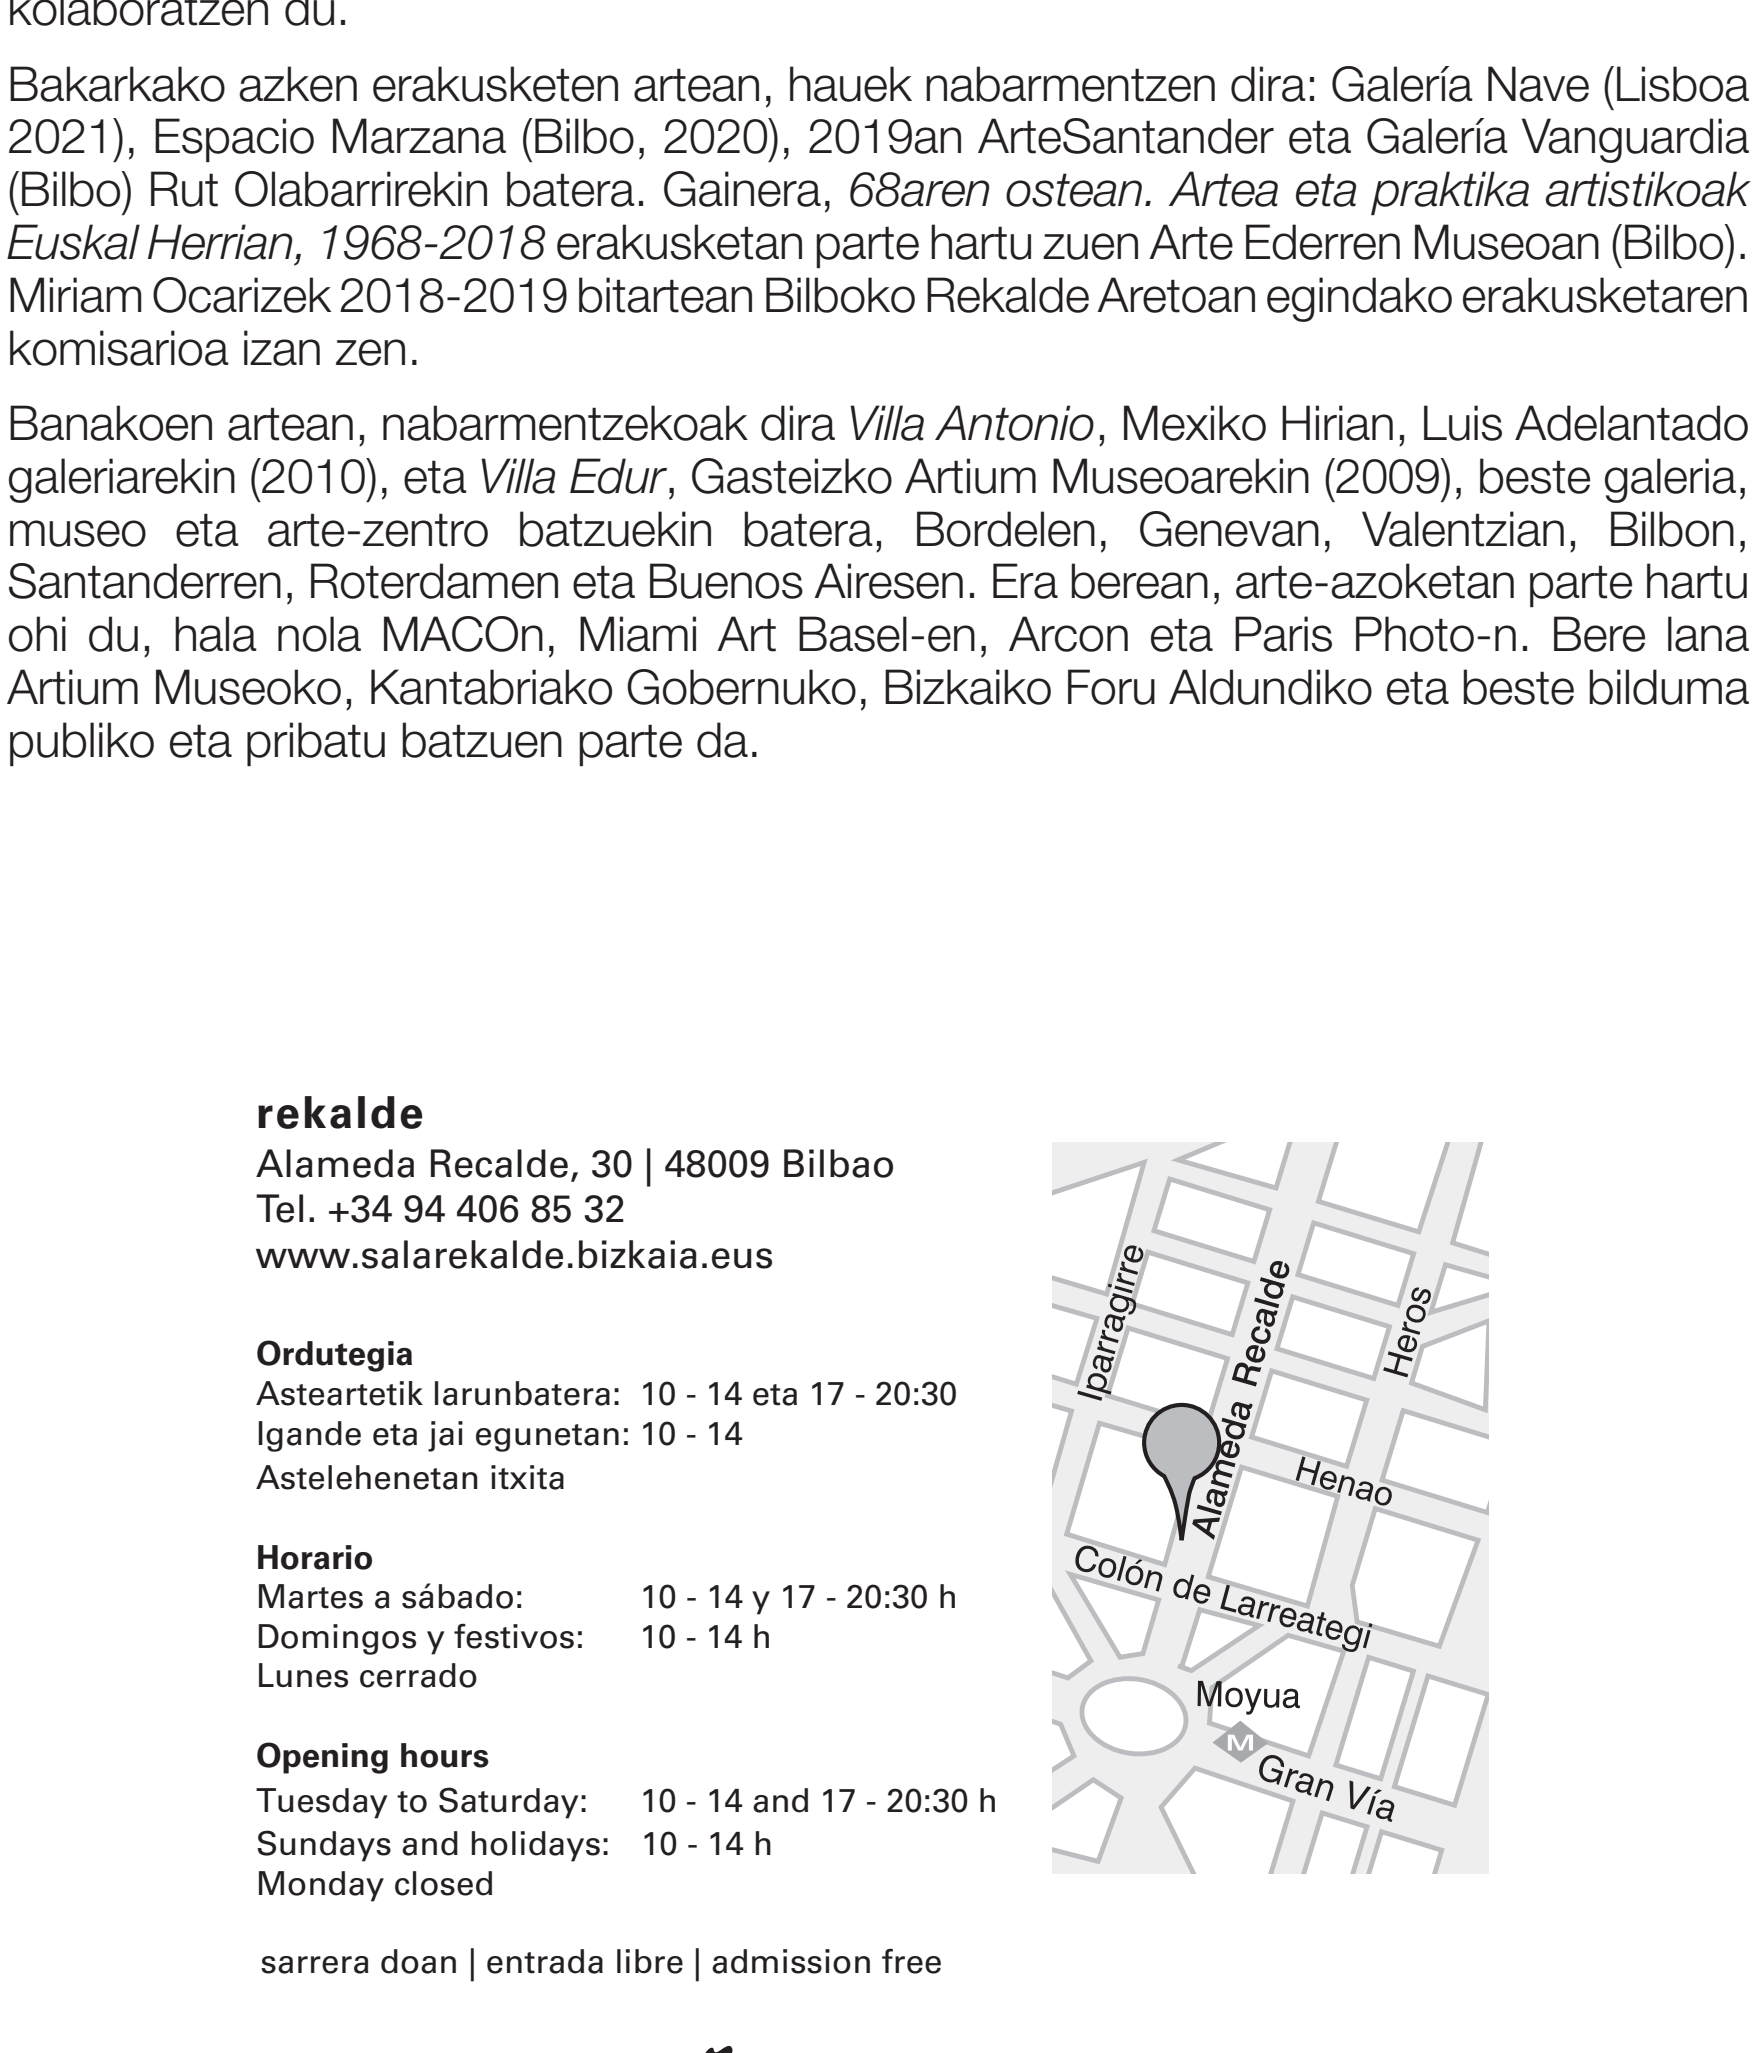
kolaboratzen du.

Bakarkako azken erakusketen artean, hauek nabarmentzen dira: Galería Nave (Lisboa 2021), Espacio Marzana (Bilbo, 2020), 2019an ArteSantander eta Galería Vanguardia (Bilbo) Rut Olabarrirekin batera. Gainera, *68aren ostean. Artea eta praktika artistikoak Euskal Herrian, 1968-2018* erakusketan parte hartu zuen Arte Ederren Museoan (Bilbo). Miriam Ocarizek 2018-2019 bitartean Bilboko Rekalde Aretoan egindako erakusketaren komisarioa izan zen.

Banakoen artean, nabarmentzekoak dira *Villa Antonio*, Mexiko Hirian, Luis Adelantado galeriarekin (2010), eta *Villa Edur*, Gasteizko Artium Museoarekin (2009), beste galeria, museo eta arte-zentro batzuekin batera, Bordelen, Genevan, Valentzian, Bilbon, Santanderren, Roterdamen eta Buenos Airesen. Era berean, arte-azoketan parte hartu ohi du, hala nola MACOn, Miami Art Basel-en, Arcon eta Paris Photo-n. Bere lana Artium Museoko, Kantabriako Gobernuko, Bizkaiko Foru Aldundiko eta beste bilduma publiko eta pribatu batzuen parte da.

**rekalde**
Alameda Recalde, 30 | 48009 Bilbao
Tel. +34 94 406 85 32
www.salarekalde.bizkaia.eus

**Ordutegia**
Asteartetik larunbatera: 10 - 14 eta 17 - 20:30
Igande eta jai egunetan: 10 - 14
Astelehenetan itxita

**Horario**
Martes a sábado: 10 - 14 y 17 - 20:30 h
Domingos y festivos: 10 - 14 h
Lunes cerrado

**Opening hours**
Tuesday to Saturday: 10 - 14 and 17 - 20:30 h
Sundays and holidays: 10 - 14 h
Monday closed

sarrera doan | entrada libre | admission free

Iparragirre
Alameda Recalde
Heros
Henao
Colón de Larreategi
Moyua
M
Gran Vía